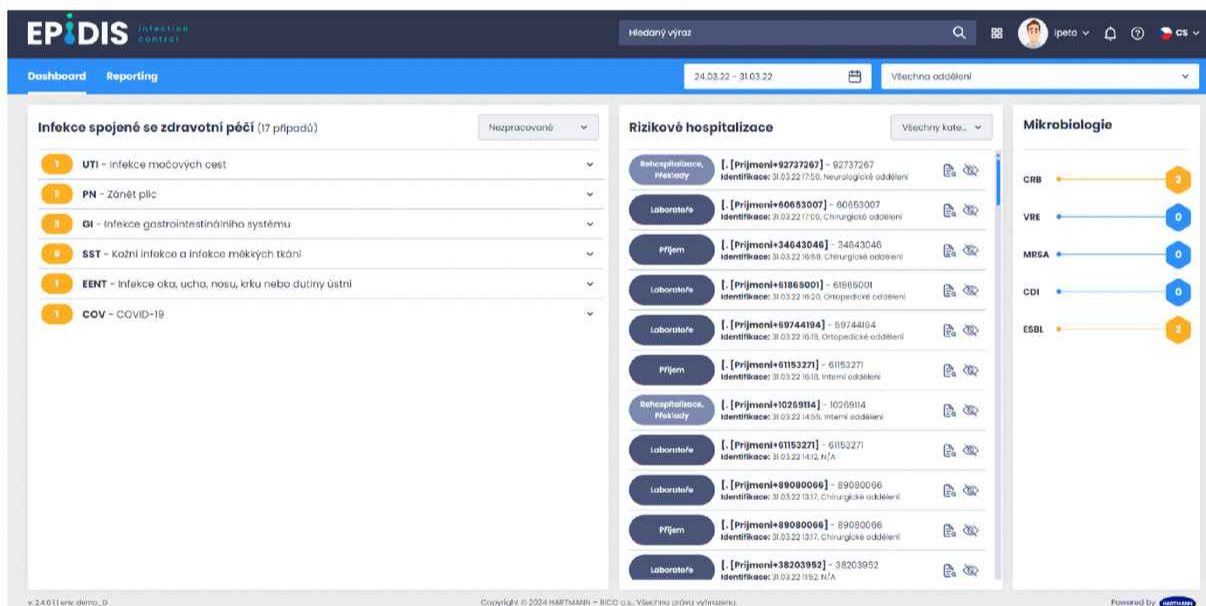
EPIDIS infection control

Hledaný výraz

ipeta CS

Dashboard Reporting

24.03.22 - 31.03.22

Všechna oddělení

Infekce spojené se zdravotní péčí (17 případů)

Nezpracované

1 UTI - Infekce močových cest

2 PN - Zánět plic

3 GI - Infekce gastrointestinálního systému

9 SST - Kožní infekce a infekce měkkých tkání

1 EENT - Infekce oka, ucha, nosu, krku nebo dutiny ústní

1 COV - COVID-19

Rizikové hospitalizace

Všechny kate...

Rehospitalizace, Překlady | [. [Prijmeni+92737267] - 92737267 Identifikace: 31.03.22 17:50, Neurologické oddělení

Laboratoře | [. [Prijmeni+60653007] - 60653007 Identifikace: 31.03.22 17:00, Chirurgické oddělení

Příjem | [. [Prijmeni+34643046] - 34643046 Identifikace: 31.03.22 16:59, Chirurgické oddělení

Laboratoře | [. [Prijmeni+61865001] - 61865001 Identifikace: 31.03.22 16:20, Ortopedické oddělení

Laboratoře | [. [Prijmeni+69744194] - 69744194 Identifikace: 31.03.22 16:13, Ortopedické oddělení

Příjem | [. [Prijmeni+61153271] - 61153271 Identifikace: 31.03.22 16:13, Interní oddělení

Rehospitalizace, Překlady | [. [Prijmeni+10269114] - 10269114 Identifikace: 31.03.22 14:55, Interní oddělení

Laboratoře | [. [Prijmeni+61153271] - 61153271 Identifikace: 31.03.22 14:12, N/A

Laboratoře | [. [Prijmeni+89080066] - 89080066 Identifikace: 31.03.22 13:17, Chirurgické oddělení

Příjem | [. [Prijmeni+89080066] - 89080066 Identifikace: 31.03.22 13:17, Chirurgické oddělení

Laboratoře | [. [Prijmeni+38203952] - 38203952 Identifikace: 31.03.22 11:52, N/A

Mikrobiologie

CRB 2

VRE 0

MRSA 0

CDI 0

ESBL 2

v. 2.4.0 | env: demo_0

Copyright © 2024 HARTMANN - RICO a.s., Všechna práva vyhrazena.

Powered by HARTMANN